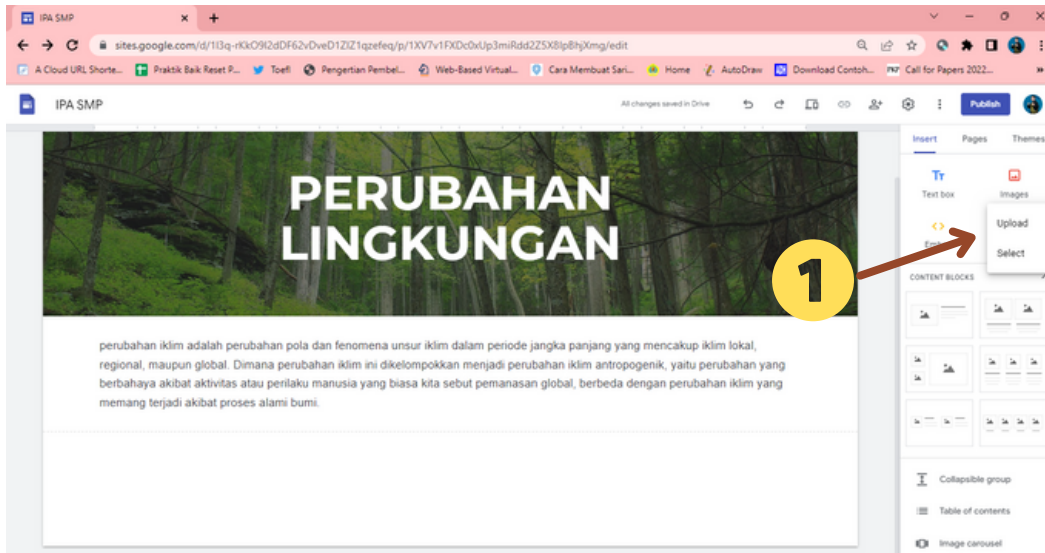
IPA SMP ×
+
sites.google.com/d/1l3q-rKkO9I2dDF62vDveD1ZIZ1qzefeq/p/1XV7v1FXDc0xUp3miRdd2Z5X8lpBhjXmg/edit
A Cloud URL Shorte... Praktik Baik Reset P... Toefl Pengertian Pembel... Web-Based Virtual... Cara Membuat Sari... Home AutoDraw Download Contoh... Call for Papers 2022...

IPA SMP
All changes saved in Drive
Publish

PERUBAHAN LINGKUNGAN

perubahan iklim adalah perubahan pola dan fenomena unsur iklim dalam periode jangka panjang yang mencakup iklim lokal, regional, maupun global. Dimana perubahan iklim ini dikelompokkan menjadi perubahan iklim antropogenik, yaitu perubahan yang berbahaya akibat aktivitas atau perilaku manusia yang biasa kita sebut pemanasan global, berbeda dengan perubahan iklim yang memang terjadi akibat proses alami bumi.

Insert
Pages
Themes
Text box
Images
Upload
Select
Emb
1
CONTENT BLOCKS
Collapsible group
Table of contents
Image carousel